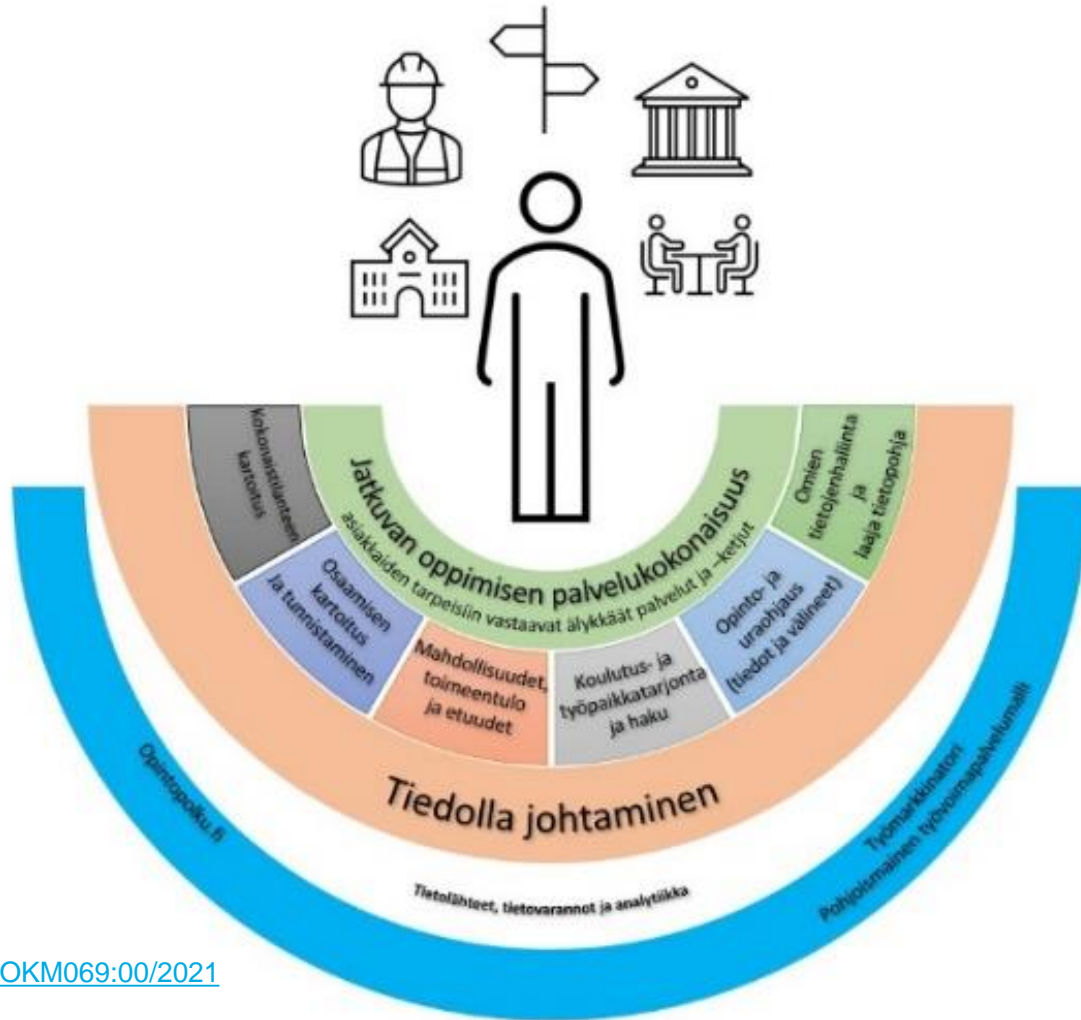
Kokonaistilanteen kartoitus

Jatkuvan oppimisen palvelukokonaisuus
asiakkaiden tarpeisiin vastaavat älykkäät palvelut ja –ketjut

Omien tietojenhallinta ja laaja tietopohja

Osaamisen kartoitus ja tunnistaminen

Mahdollisuudet, toimeentulo ja etuudet

Koulutus- ja työpaikkatarjonta ja haku

Opinto- ja uraohjaus (tiedot ja välineet)

Tiedolla johtaminen

Tietolähteet, tietovarannot ja analytiikka

Opintopolku.fi

Työmarkkinatori
Pohjoismainen työvoimapalvelumalli

OKM069:00/2021